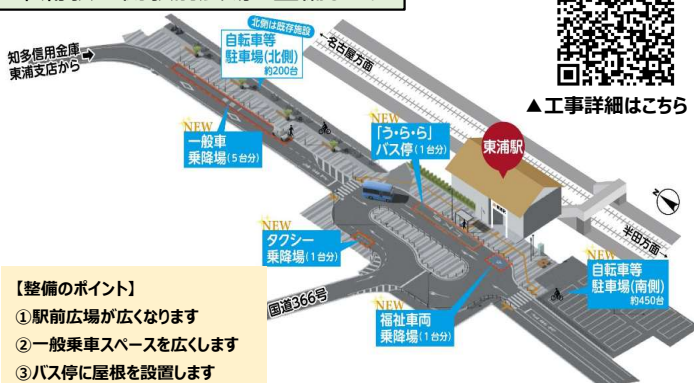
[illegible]

北側は既存施設
自転車等
駐車場(北側)
約200台

名古屋方面

知多信用金庫
東浦支店から

▲工事詳細はこちら

NEW
一般車
乗降場(5台分)

NEW
「う・ら・ら」
バス停(1台分)

東浦駅

N

半田方面

NEW
タクシー
乗降場(1台分)

NEW
自転車等
駐車場(南側)
約450台

【整備のポイント】
①駅前広場が広くなります
②一般乗車スペースを広くします
③バス停に屋根を設置します

国道366号

NEW
福祉車両
乗降場(1台分)